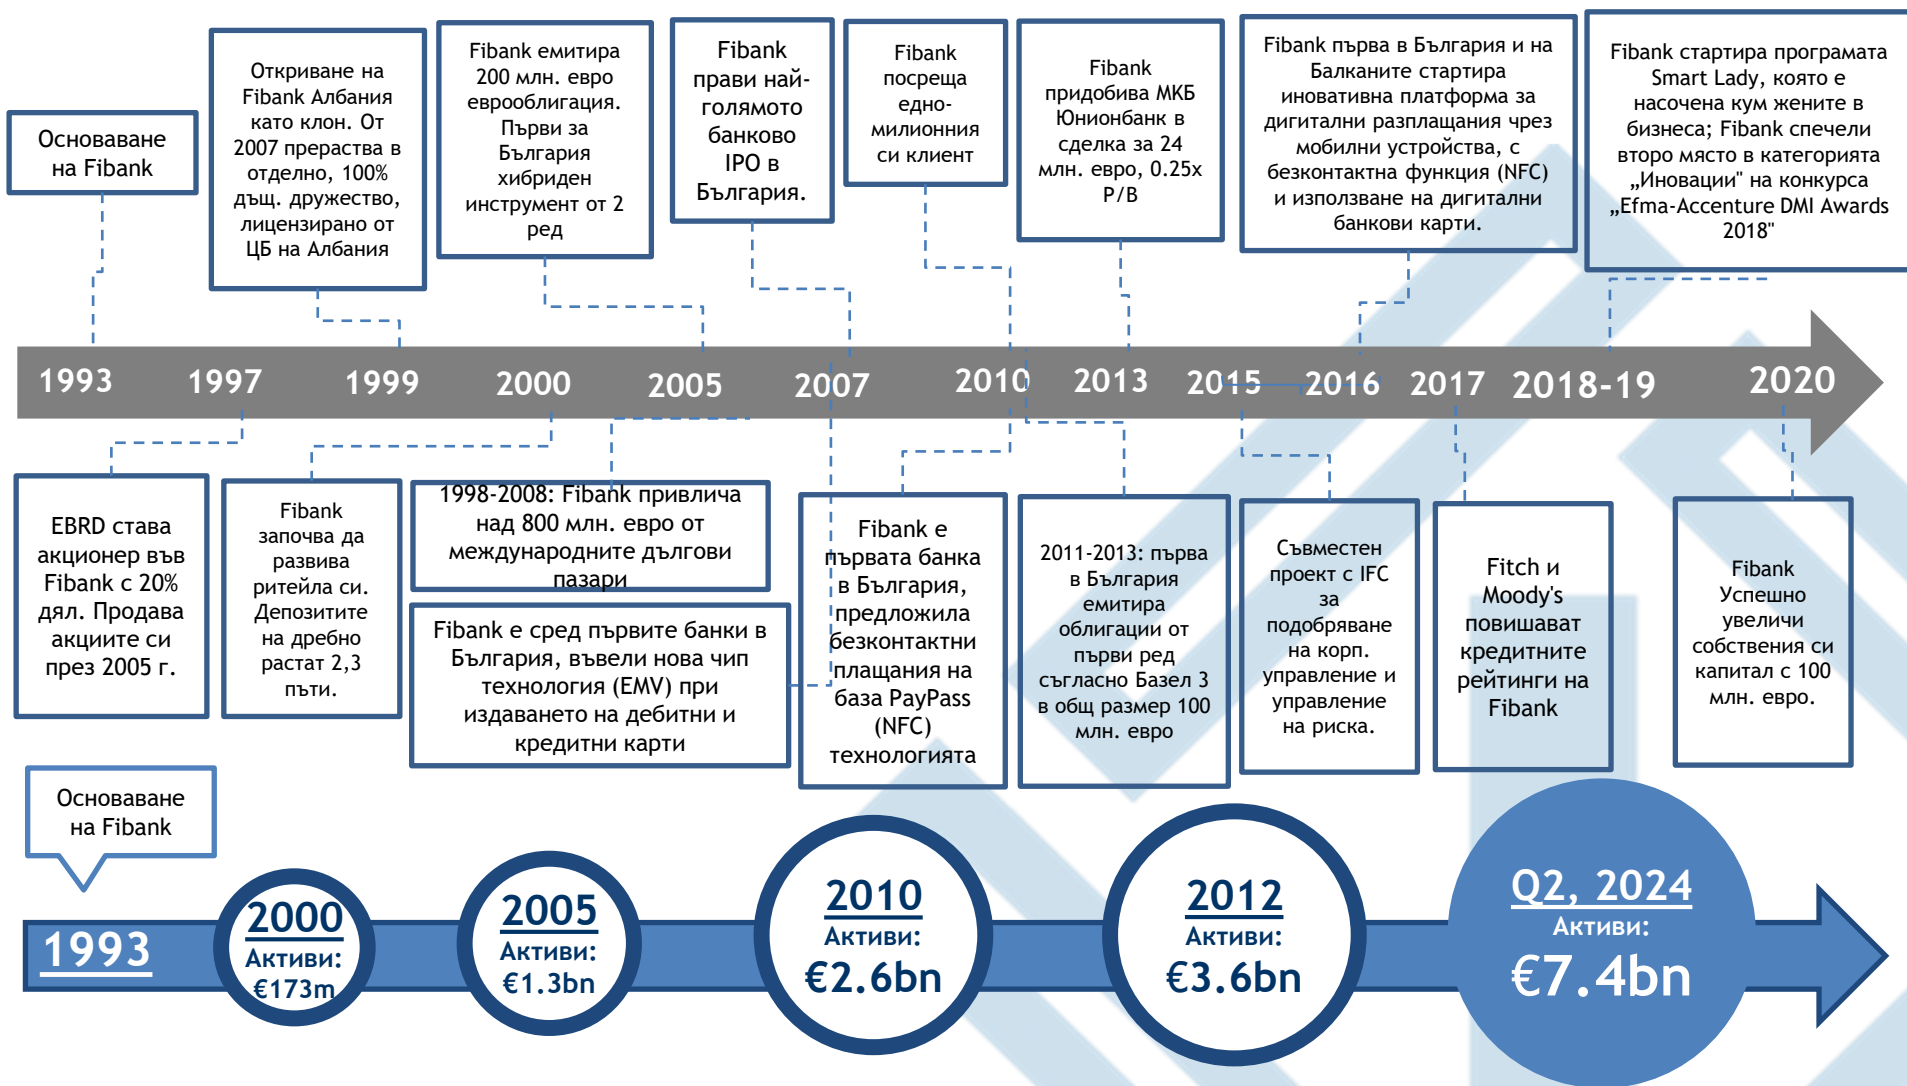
Основаване на Fibank

Откриване на Fibank Албания като клон. От 2007 прераства в отделно, 100% дъщ. дружество, лицензирано от ЦБ на Албания

Fibank емитира 200 млн. евро еврооблигация. Първи за България хибриден инструмент от 2 ред

Fibank прави най-голямото банково IPO в България.

Fibank посреща едно-милионния си клиент

Fibank придобива МКБ Юнионбанк в сделка за 24 млн. евро, 0.25x P/B

Fibank първа в България и на Балканите стартира иновативна платформа за дигитални разплащания чрез мобилни устройства, с безконтактна функция (NFC) и използване на дигитални банкови карти.

Fibank стартира програмата Smart Lady, която е насочена към жените в бизнеса; Fibank спечели второ място в категорията „Иновации" на конкурса „Efma-Accenture DMI Awards 2018"

1993 1997 1999 2000 2005 2007 2010 2013 2015 2016 2017 2018-19 2020

EBRD става акционер във Fibank с 20% дял. Продава акциите си през 2005 г.

Fibank започва да развива ритейла си. Депозитите на дребно растат 2,3 пъти.

1998-2008: Fibank привлича над 800 млн. евро от международните дългови пазари

Fibank е сред първите банки в България, въвели нова чип технология (EMV) при издаването на дебитни и кредитни карти

Fibank е първата банка в България, предложила безконтактни плащания на база PayPass (NFC) технологията

2011-2013: първа в България емитира облигации от първи ред съгласно Базел 3 в общ размер 100 млн. евро

Съвместен проект с IFC за подобряване на корп. управление и управление на риска.

Fitch и Moody's повишават кредитните рейтинги на Fibank

Fibank Успешно увеличи собствения си капитал с 100 млн. евро.

Основаване на Fibank

1993

2000 Активи: €173m

2005 Активи: €1.3bn

2010 Активи: €2.6bn

2012 Активи: €3.6bn

Q2, 2024 Активи: €7.4bn